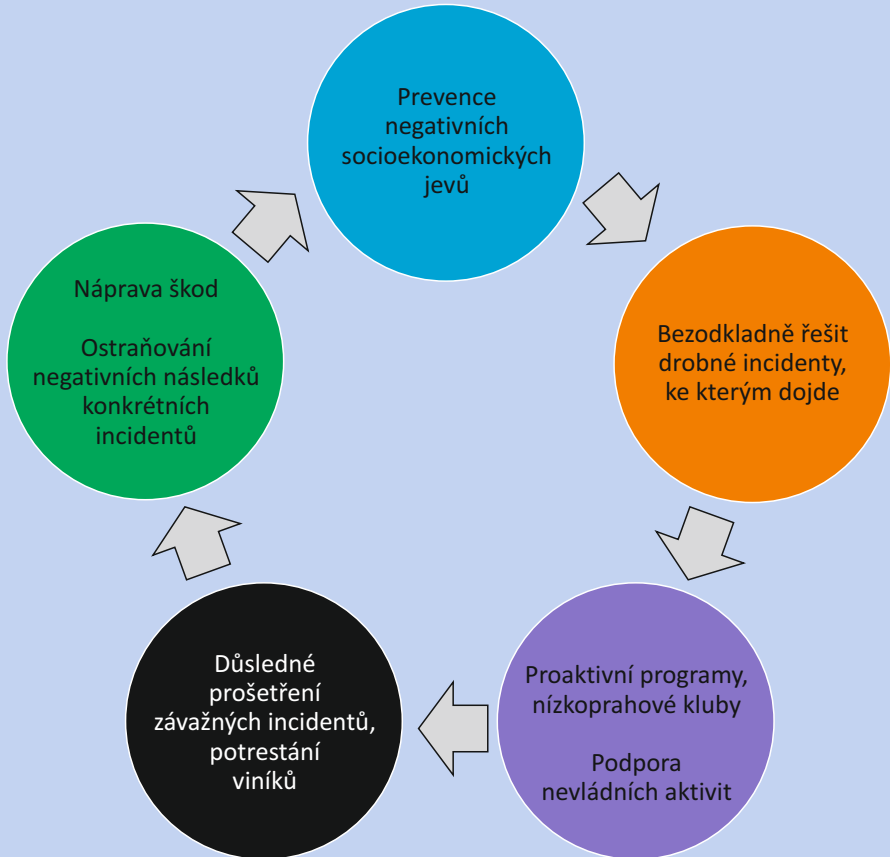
Prevence negativních socioekonomických jevů

Bezodkladně řešit drobné incidenty, ke kterým dojde

Proaktivní programy, nízkoprahové kluby

Podpora nevládních aktivit

Důsledné prošetření závažných incidentů, potrestání viníků

Náprava škod

Ostraňování negativních následků konkrétních incidentů